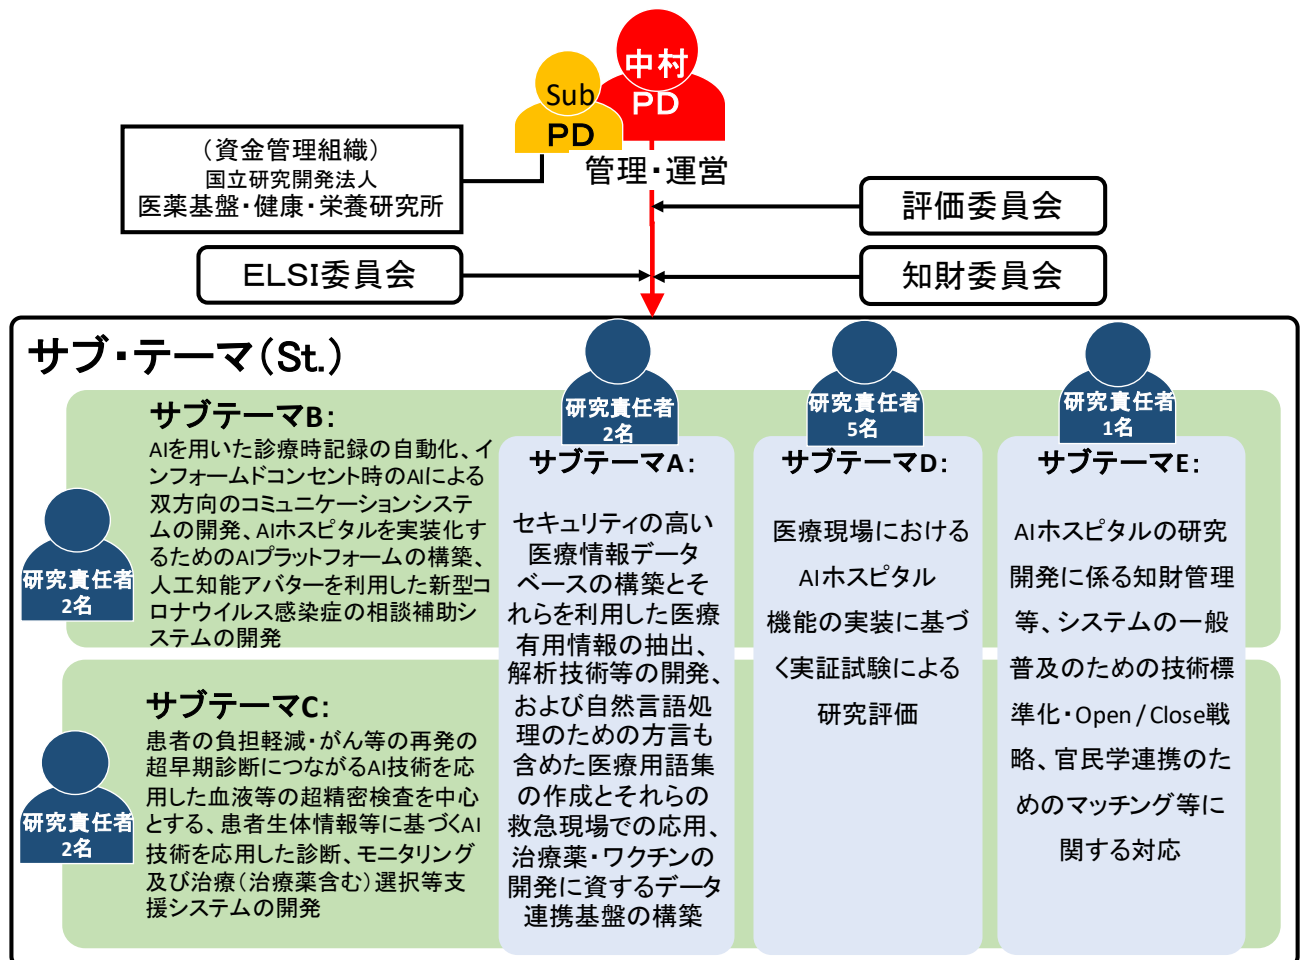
中村
PD

Sub
PD

管理・運営

（資金管理組織）
国立研究開発法人
医薬基盤・健康・栄養研究所

評価委員会

ELSI委員会

知財委員会

サブ・テーマ（St.）

研究責任者
2名

研究責任者
5名

研究責任者
1名

サブテーマB:
AIを用いた診療時記録の自動化、インフォームドコンセント時のAIによる双方向のコミュニケーションシステムの開発、AIホスピタルを実装化するためのAIプラットフォームの構築、人工知能アバターを利用した新型コロナウイルス感染症の相談補助システムの開発

研究責任者
2名

サブテーマA:
セキュリティの高い医療情報データベースの構築とそれらを利用した医療有用情報の抽出、解析技術等の開発、および自然言語処理のための方言も含めた医療用語集の作成とそれらの救急現場での応用、治療薬・ワクチンの開発に資するデータ連携基盤の構築

サブテーマD:
医療現場における
AIホスピタル
機能の実装に基づく実証試験による
研究評価

サブテーマE:
AIホスピタルの研究開発に係る知財管理等、システムの一般普及のための技術標準化・Open / Close戦略、官民学連携のためのマッチング等に関する対応

サブテーマC:
患者の負担軽減・がん等の再発の超早期診断につながるAI技術を応用した血液等の超精密検査を中心とする、患者生体情報等に基づくAI技術を応用した診断、モニタリング及び治療（治療薬含む）選択等支援システムの開発

研究責任者
2名